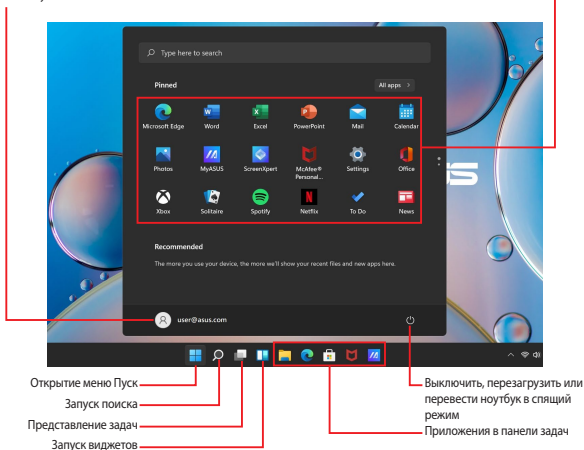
Type here to search

Pinned

All apps >

Microsoft Edge
Word
Excel
PowerPoint
Mail
Calendar
Photos
MyASUS
ScreenXpert
McAfee® Personal...
Settings
Office
Xbox
Solitaire
Spotify
Netflix
To Do
News

Recommended

The more you use your device, the more we'll show your recent files and new apps here.

user@asus.com

Открытие меню Пуск
Запуск поиска
Представление задач
Запуск виджетов
Выключить, перезагрузить или перевести ноутбук в спящий режим
Приложения в панели задач